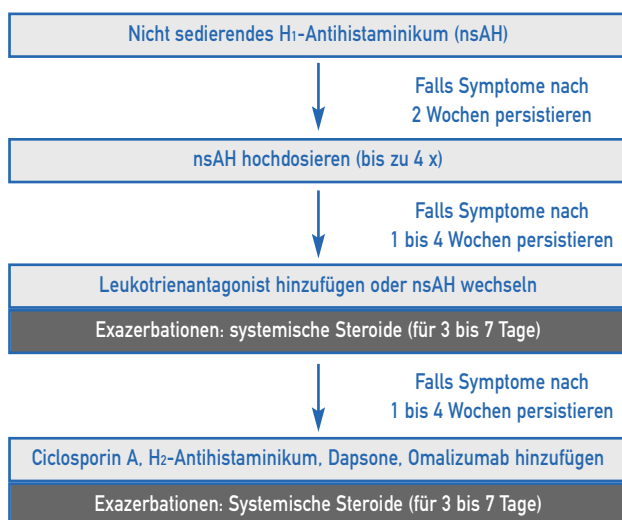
Nicht sedierendes $H_1$-Antihistaminikum (nsAH)

Falls Symptome nach 2 Wochen persistieren

nsAH hochdosieren (bis zu 4 x)

Falls Symptome nach 1 bis 4 Wochen persistieren

Leukotrienantagonist hinzufügen oder nsAH wechseln

Exazerbationen: systemische Steroide (für 3 bis 7 Tage)

Falls Symptome nach 1 bis 4 Wochen persistieren

Ciclosporin A, $H_2$-Antihistaminikum, Dapsone, Omalizumab hinzufügen

Exazerbationen: Systemische Steroide (für 3 bis 7 Tage)